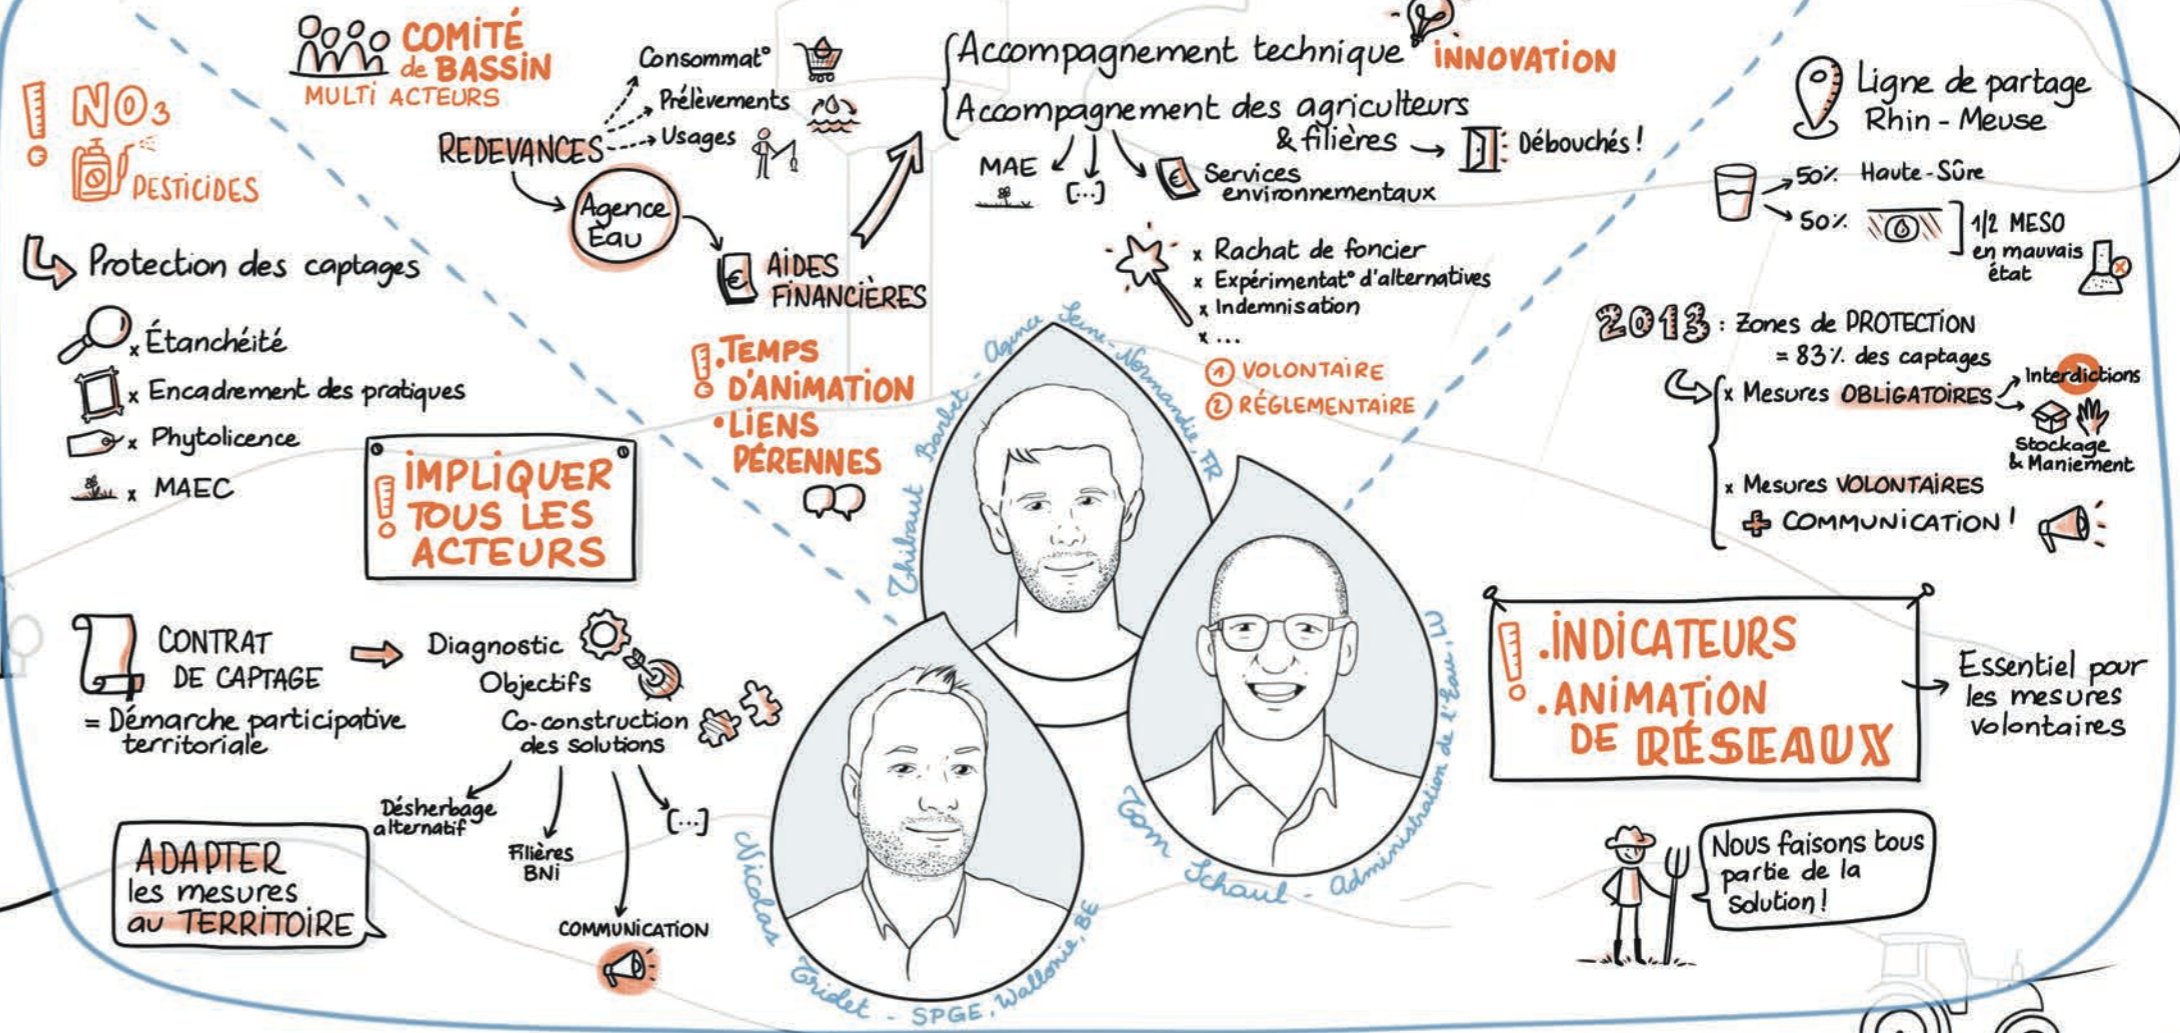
! $NO_3$
PESTICIDES

COMITÉ de BASSIN
MULTI ACTEURS

Consommat°
Prélèvements
REDEVANCES
Usages
Agence Eau
AIDES FINANCIÈRES

Accompagnement technique INNOVATION
Accompagnement des agriculteurs & filières → Débouchés !
MAE
[...]
Services environnementaux

Ligne de partage Rhin - Meuse
50% Haute-Sûre
50% 1/2 MESO en mauvais état

Protection des captages
x Étanchéité
x Encadrement des pratiques
x Phytolicence
x MAEC

IMPLIQUER TOUS LES ACTEURS

! .TEMPS D'ANIMATION
.LIENS PÉRENNES

x Rachat de foncier
x Expérimentat° d'alternatives
x Indemnisation
x ...
① VOLONTAIRE
② RÉGLEMENTAIRE

2013 : Zones de PROTECTION = 83% des captages
x Mesures OBLIGATOIRES
Interdictions
Stockage & Maniement
x Mesures VOLONTAIRES
+ COMMUNICATION !

Thibaut Barbet - Agence Seine-Normandie, FR
Tom Schaul - Administration de l'Eau, LU
Nicolas Gridet - SPGE, Wallonie, BE

CONTRAT DE CAPTAGE
= Démarche participative territoriale
Diagnostic
Objectifs
Co-construction des solutions
Désherbage alternatif
Filières BNI
COMMUNICATION
[...]

ADAPTER les mesures au TERRITOIRE

! .INDICATEURS
.ANIMATION DE RÉSEAUX
Essentiel pour les mesures volontaires

Nous faisons tous partie de la solution !